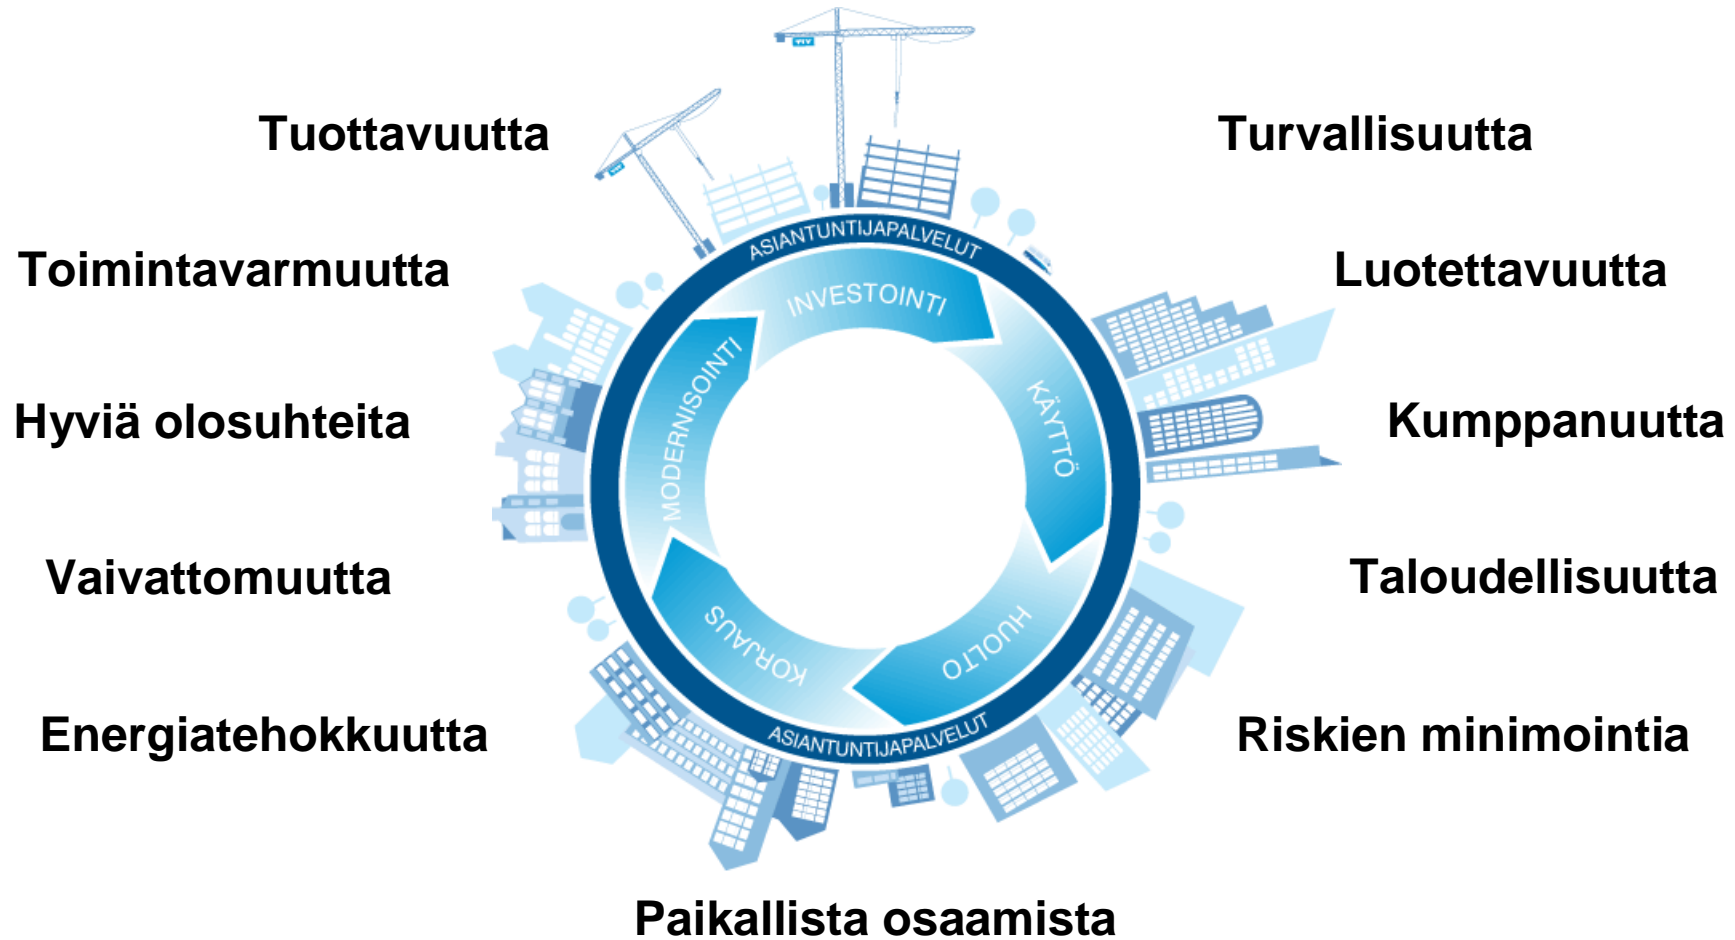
Tuottavuutta

Turvallisuutta

Toimintavarmuutta

Luotettavuutta

Hyviä olosuhteita

Kumppanuutta

Vaivattomuutta

Taloudellisuutta

Energiatehokkuutta

Riskien minimointia

Paikallista osaamista

ASIANTUNTIJAPALVELUT

INVESTOINTI

KÄYTTÖ

HUOLTO

KORJAUS

MODERNISOINTI

ASIANTUNTIJAPALVELUT